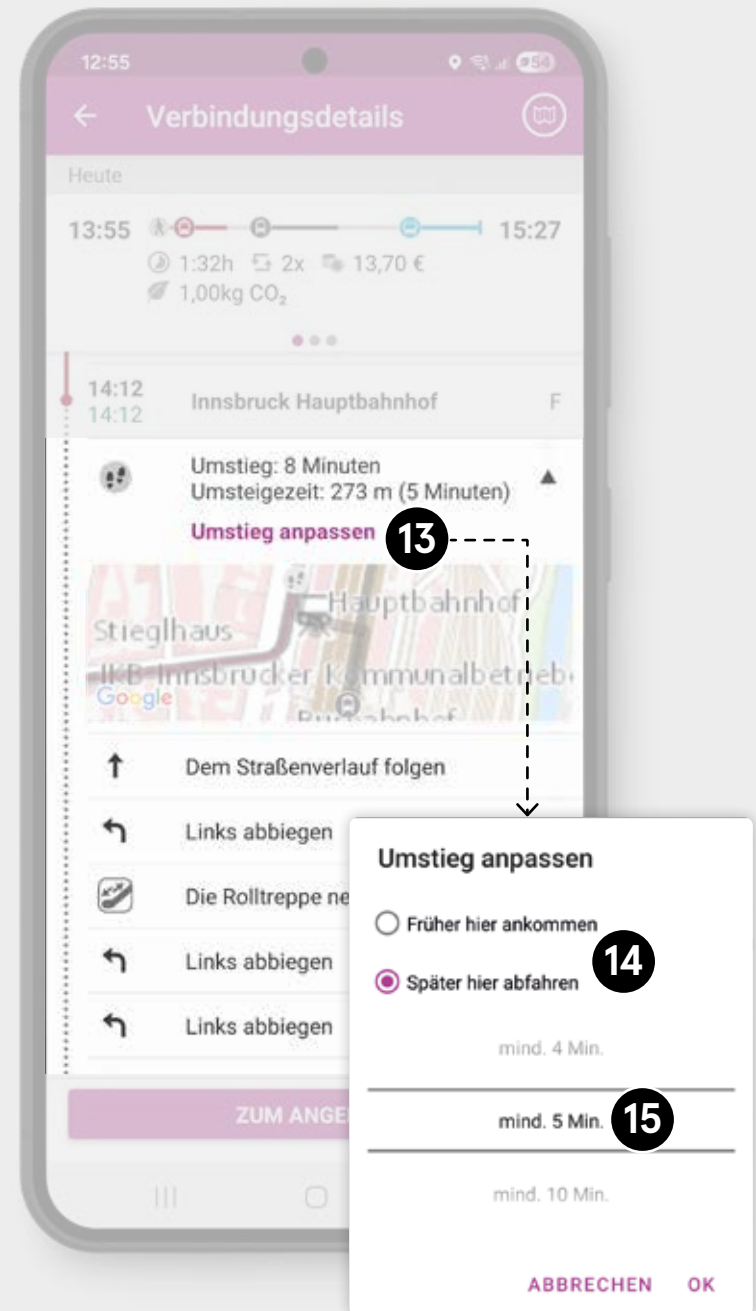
12:55

Verbindungsdetails

Heute

13:55 15:27

1:32h 2x 13,70 €

1,00kg $CO_2$

14:12
14:12
Innsbruck Hauptbahnhof F

Umstieg: 8 Minuten
Umsteigezeit: 273 m (5 Minuten)

Umstieg anpassen 13

Stieglhaus
Hauptbahnhof
IKB Innsbrucker Kommunalbetrieb
Google
Busbahnhof

Dem Straßenverlauf folgen

Links abbiegen

Die Rolltreppe ne

Links abbiegen

Links abbiegen

ZUM ANGE

Umstieg anpassen

Früher hier ankommen

14

Später hier abfahren

mind. 4 Min.

mind. 5 Min. 15

mind. 10 Min.

ABBRECHEN OK